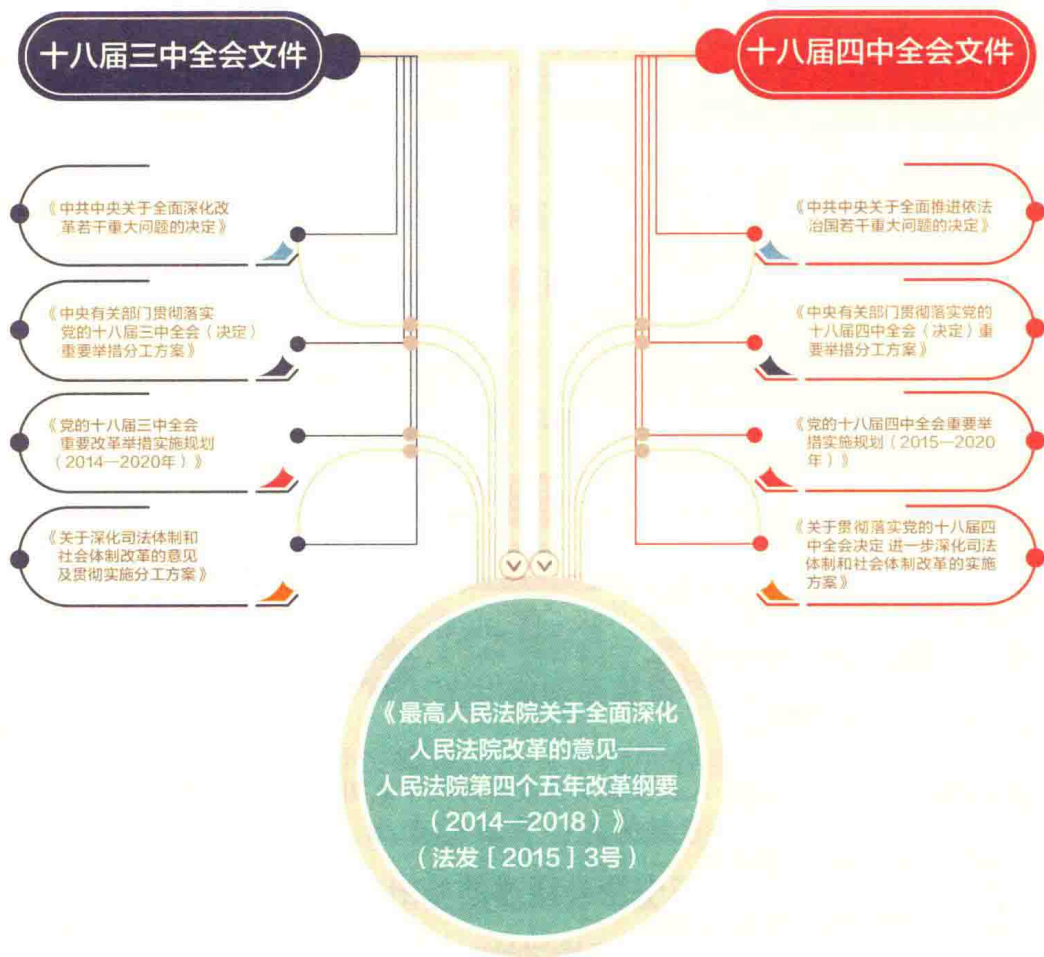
十八届三中全会文件

《中共中央关于全面深化改革若干重大问题的决定》

《中央有关部门贯彻落实党的十八届三中全会〈决定〉重要举措分工方案》

《党的十八届三中全会重要改革举措实施规划（2014—2020年）》

《关于深化司法体制和社会体制改革的意见及贯彻实施分工方案》

十八届四中全会文件

《中共中央关于全面推进依法治国若干重大问题的决定》

《中央有关部门贯彻落实党的十八届四中全会〈决定〉重要举措分工方案》

《党的十八届四中全会重要举措实施规划（2015—2020年）》

《关于贯彻落实党的十八届四中全会决定 进一步深化司法体制和社会体制改革的实施方案》

《最高人民法院关于全面深化人民法院改革的意见——人民法院第四个五年改革纲要（2014—2018）》（法发［2015］3号）